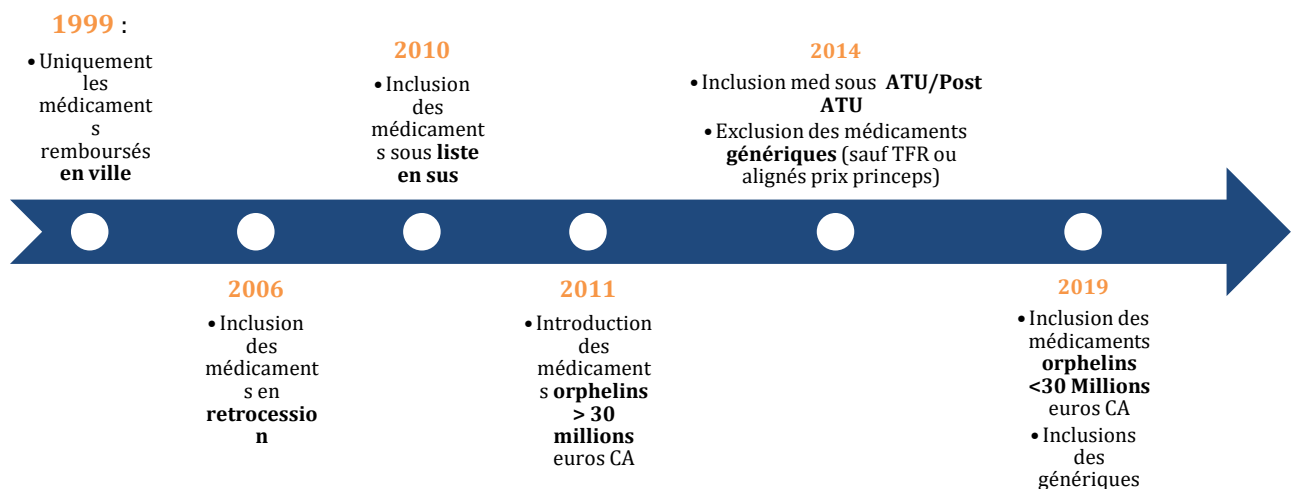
1999 :

• Uniquement les médicaments remboursés **en ville**

2010

• Inclusion des médicaments sous **liste en sus**

2014

• Inclusion med sous **ATU/Post ATU**

• Exclusion des médicaments **génériques** (sauf TFR ou alignés prix princeps)

2006

• Inclusion des médicaments en **retrocession**

2011

• Introduction des médicaments **orphelins > 30 millions** euros CA

2019

• Inclusion des médicaments **orphelins <30 Millions** euros CA

• Inclusions des génériques